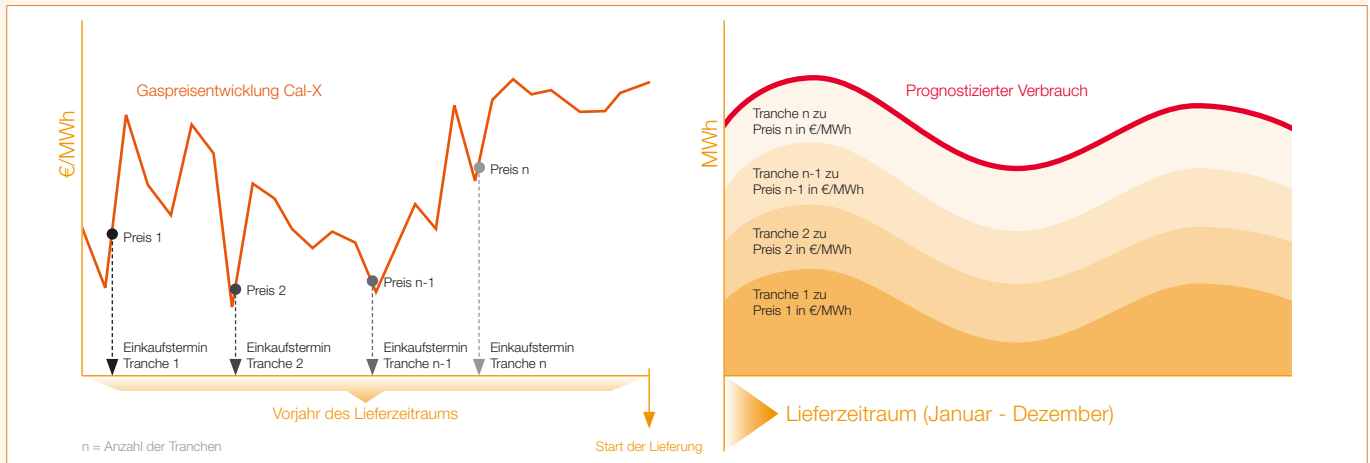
€/MWh

Gaspreisentwicklung Cal-X

Preis 1

Preis 2

Preis n-1

Preis n

Einkaufstermin Tranche 1

Einkaufstermin Tranche 2

Einkaufstermin Tranche n-1

Einkaufstermin Tranche n

Vorjahr des Lieferzeitraums

n = Anzahl der Tranchen

Start der Lieferung

MWh

Prognostizierter Verbrauch

Tranche n zu Preis n in €/MWh

Tranche n-1 zu Preis n-1 in €/MWh

Tranche 2 zu Preis 2 in €/MWh

Tranche 1 zu Preis 1 in €/MWh

Lieferzeitraum (Januar - Dezember)